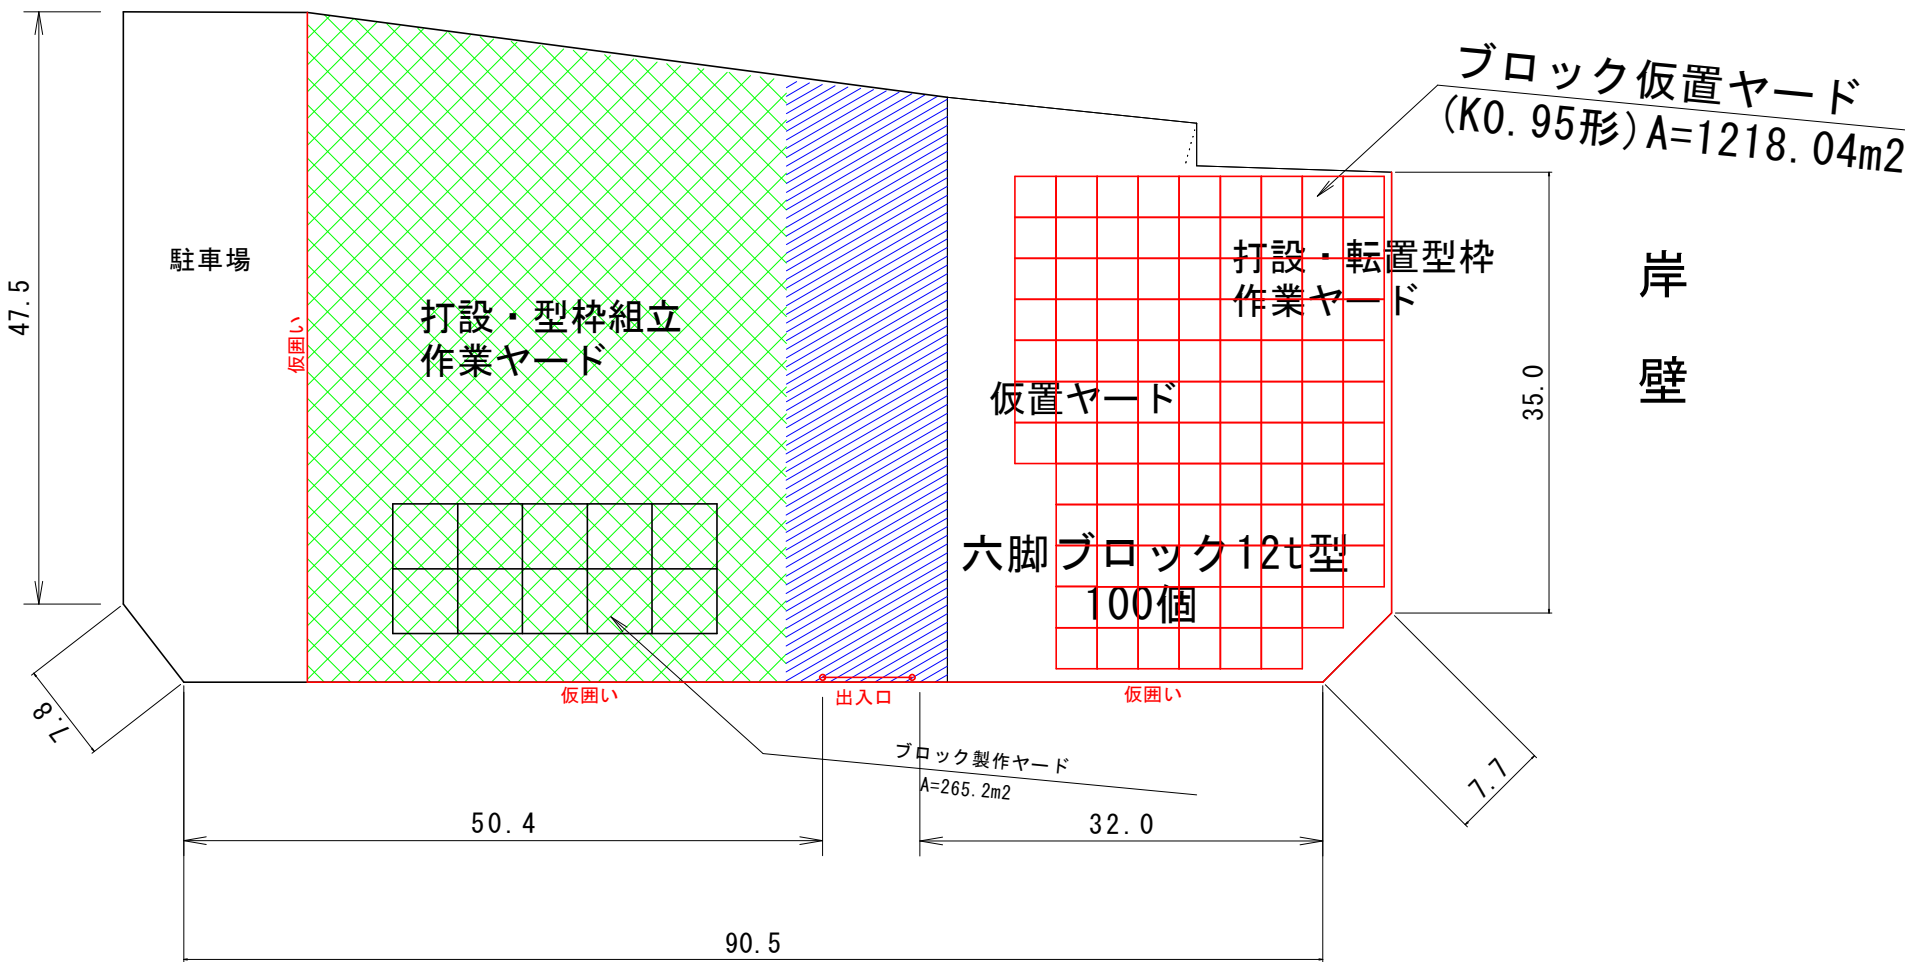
ブロック仮置ヤード
(K0.95形)A=1218.04m2

47.5

駐車場

仮囲い

打設・型枠組立
作業ヤード

打設・転置型枠
作業ヤード

岸

壁

仮置ヤード

35.0

六脚ブロック12t型
100個

7.8

仮囲い

出入口

仮囲い

ブロック製作ヤード
A=265.2m2

7.7

50.4

32.0

90.5